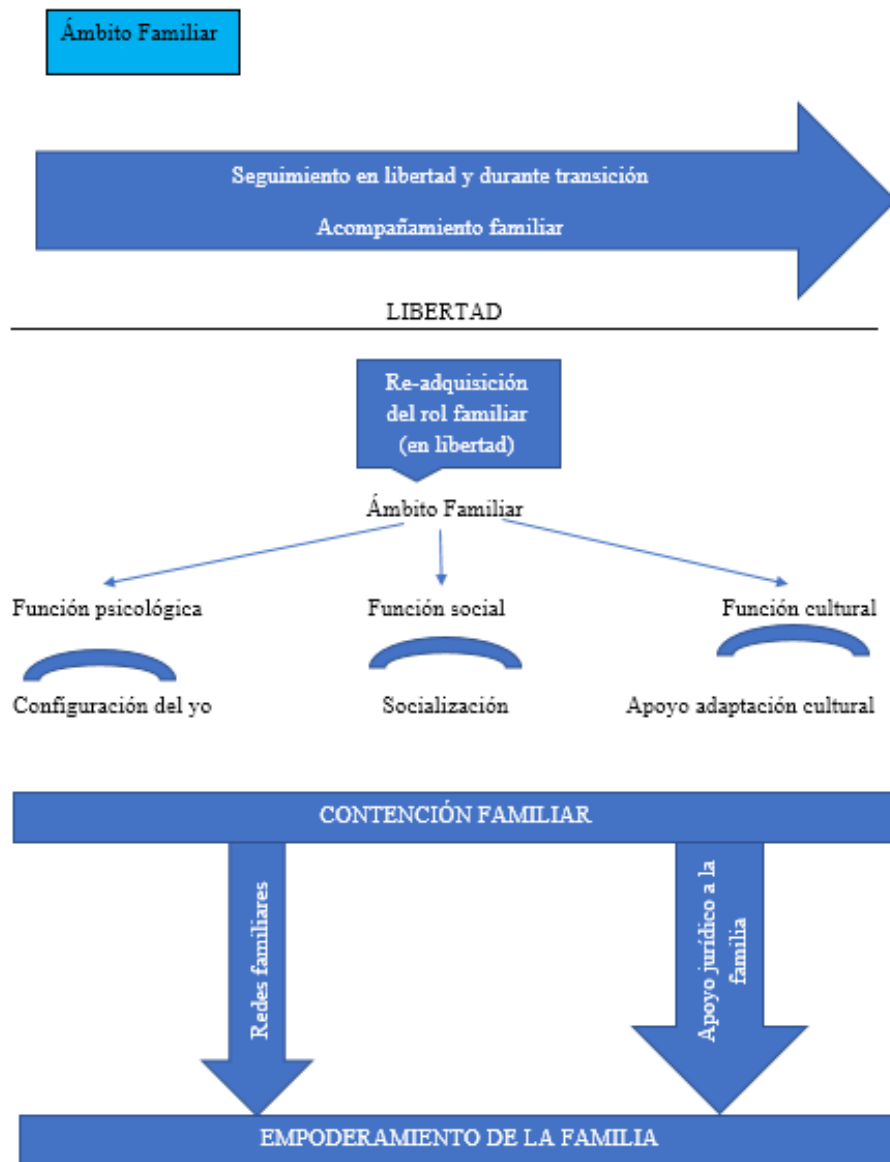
Ámbito Familiar

Seguimiento en libertad y durante transición

Acompañamiento familiar

LIBERTAD

Re-adquisición del rol familiar (en libertad)

Ámbito Familiar

Función psicológica

Función social

Función cultural

Configuración del yo

Socialización

Apoyo adaptación cultural

CONTENCIÓN FAMILIAR

Redes familiares

Apoyo jurídico a la familia

EMPODERAMIENTO DE LA FAMILIA